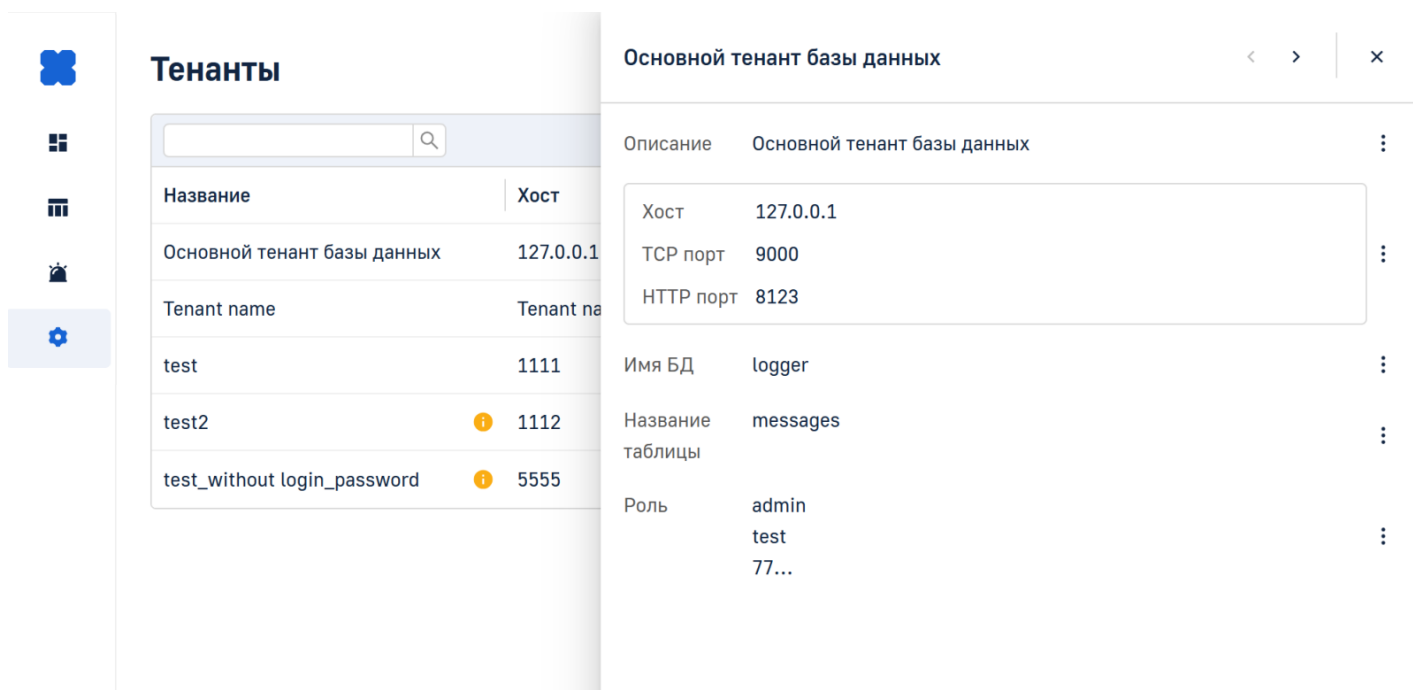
Тенанты

| Название | Хост |
|---|---|
| Основной тенант базы данных | 127.0.0.1 |
| Tenant name | Tenant na |
| test | 1111 |
| test2 | 1112 |
| test_without login_password | 5555 |

Основной тенант базы данных

Описание Основной тенант базы данных

Хост 127.0.0.1
TCP порт 9000
HTTP порт 8123

Имя БД logger

Название таблицы messages

Роль admin
test
77...